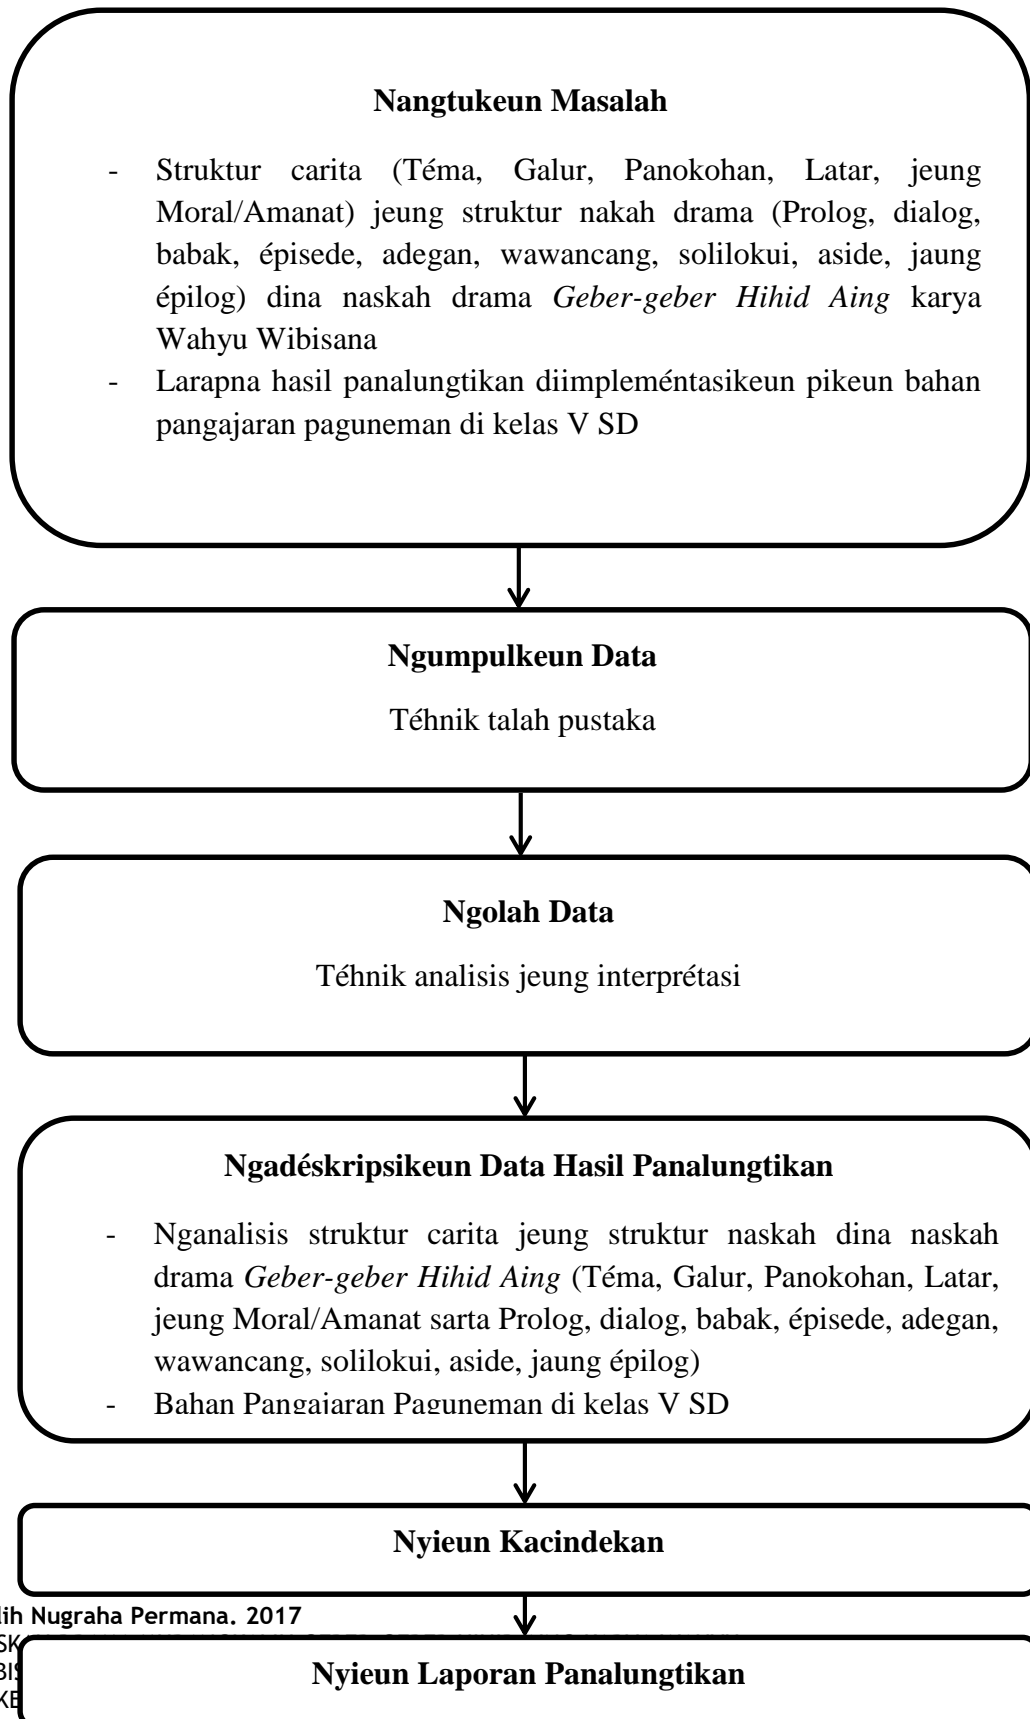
**Nangtukeun Masalah**

- Struktur carita (Téma, Galur, Panokohan, Latar, jeung Moral/Amanat) jeung struktur nakah drama (Prolog, dialog, babak, épisede, adegan, wawancang, solilokui, aside, jaung épilog) dina naskah drama *Geber-geber Hihid Aing* karya Wahyu Wibisana
- Larapna hasil panalungtikan diimpleméntasikeun pikeun bahan pangajaran paguneman di kelas V SD

**Ngumpulkeun Data**

Téhnik talah pustaka

**Ngolah Data**

Téhnik analisis jeung interprétasi

**Ngadéskripsikeun Data Hasil Panalungtikan**

- Nganalisis struktur carita jeung struktur naskah dina naskah drama *Geber-geber Hihid Aing* (Téma, Galur, Panokohan, Latar, jeung Moral/Amanat sarta Prolog, dialog, babak, épisede, adegan, wawancang, solilokui, aside, jaung épilog)
- Bahan Pangajaran Paguneman di kelas V SD

**Nyieun Kacindekan**

lih Nugraha Permana, 2017
SK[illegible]
BIS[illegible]
KE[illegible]

**Nyieun Laporan Panalungtikan**